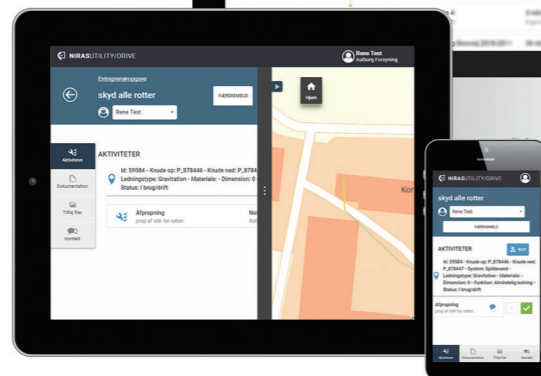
NIRAS UTILITY/DRIVE

Rene Test
Aalborg Forsyning

Entreprenøropgave
skyd alle rotter
FÆRDIGMELD
Rene Test

Hjem

Aktiviteter
Dokumentation
Tilføj filer
Kontakt

AKTIVITETER
Id: 59584 - Knude op: P_878446 - Knude ned: P_878
Ledningstype: Gravitation - Materiale: - Dimension: 0
Status: I brug/drift

Afpropning
prop af tids for rotter.

Ko

NIRAS UTILITY/DRIVE
skyd alle rotter
Rene Test
FÆRDIGMELD
AKTIVITETER
Kort
Id: 59584 - Knude op: P_878446 - Knude ned: P_878447 - System: Spildevand - Ledningstype: Gravitation - Materiale: - Dimension: 0 - Funktion: Almindelig ledning - Status: I brug/drift
Afpropning
prop af tids for rotter.
Aktiviteter
Dokumentation
Tilføj filer
Kontakt